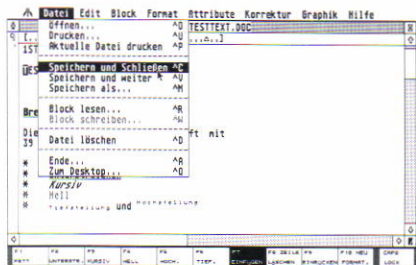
Datei Edit Block Format Attribute Korrektur Graphik Hilfe

Öffnen... ^O
Drucken... ^D
Aktuelle Datei drucken ^P

Speichern und Schließen ^C
Speichern und weiter ^U
Speichern als... ^M

Block lesen... ^R
Block schreiben... ^B

Datei löschen ^D

Ende... ^A
Zum Desktop... ^Q

TESTTEXT.DOC

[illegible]

1ST

TES

Bre

Die ft mit
39

Kursiv
Hell
Tiefstellung und Hochstellung

F1 FETT | F2 UNTERSTR. | F3 KURSIV | F4 HELL | F5 HOCH. | F6 TIEF. | F7 EINFÜGEN | F8 ZEILE LÖSCHEN | F9 EINRÜCKEN | F10 NEU FORMAT. | CAPS LOCK